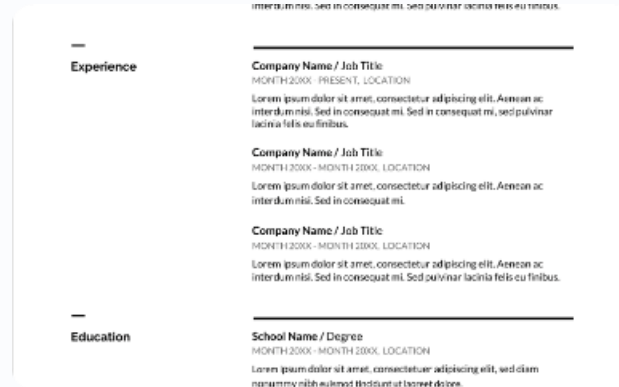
interdum nisi. Sed in consequat mi. Sed pulvinar lacinia felis eu finibus.

Experience

Company Name / Job Title
MONTH 20XX - PRESENT, LOCATION
Lorem ipsum dolor sit amet, consectetur adipiscing elit. Aenean ac interdum nisi. Sed in consequat mi. Sed in consequat mi, sed pulvinar lacinia felis eu finibus.

Company Name / Job Title
MONTH 20XX - MONTH 20XX, LOCATION
Lorem ipsum dolor sit amet, consectetur adipiscing elit. Aenean ac interdum nisi. Sed in consequat mi.

Company Name / Job Title
MONTH 20XX - MONTH 20XX, LOCATION
Lorem ipsum dolor sit amet, consectetur adipiscing elit. Aenean ac interdum nisi. Sed in consequat mi. Sed pulvinar lacinia felis eu finibus.

Education

School Name / Degree
MONTH 20XX - MONTH 20XX, LOCATION
Lorem ipsum dolor sit amet, consectetuer adipiscing elit, sed diam nonummy nibh euismod tincidunt ut laoreet dolore.